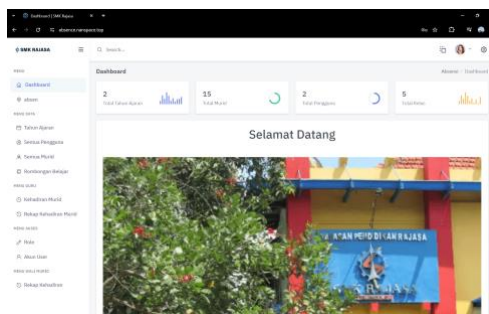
Dashboard | SMK Rajasa

absensi.rajasa.site/app

SMK RAJASA

Search...

MENU

Dashboard

absen

MENU DATA

Tahun Ajaran

Semua Pengguna

Semua Murid

Kemajuan Belajar

MENU GURU

Kehadiran Murid

Rekap Kehadiran Murid

MENU AKSES

Role

Akun User

MENU WALI MURID

Rekap Kehadiran

Dashboard

Absensi / Dashboard

2
Total Tahun Ajaran

15
Total Murid

2
Total Pengguna

5
Total Kelas

Selamat Datang

YAYASAN PENDIDIKAN RAJASA

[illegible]